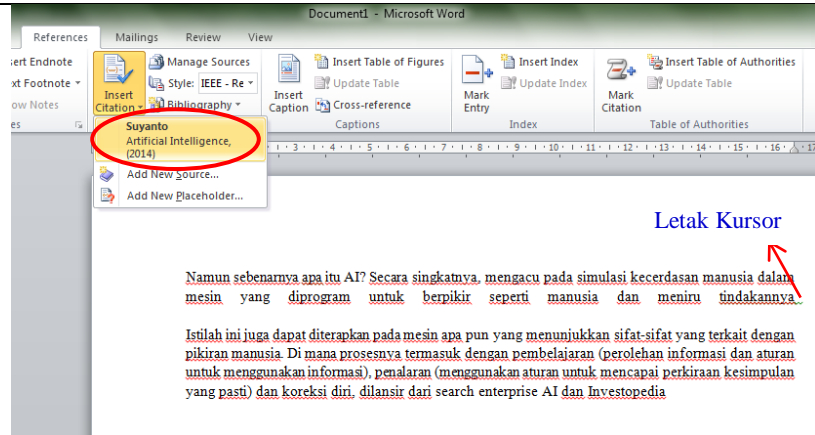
Document1 - Microsoft Word

References Mailings Review View

sert Endnote
xt Footnote
ow Notes
es

Insert Citation

Manage Sources
Style: IEEE - Re
Bibliography

Insert Caption

Insert Table of Figures
Update Table
Cross-reference
Captions

Mark Entry

Insert Index
Update Index
Index

Mark Citation

Insert Table of Authorities
Update Table
Table of Authorities

Suyanto
Artificial Intelligence, (2014)
Add New Source...
Add New Placeholder...

Letak Kursor

Namun sebenarnya apa itu AI? Secara singkatnya, mengacu pada simulasi kecerdasan manusia dalam mesin yang diprogram untuk berpikir seperti manusia dan meniru tindakannya.

Istilah ini juga dapat diterapkan pada mesin apa pun yang menunjukkan sifat-sifat yang terkait dengan pikiran manusia. Di mana prosesnya termasuk dengan pembelajaran (perolehan informasi dan aturan untuk menggunakan informasi), penalaran (menggunakan aturan untuk mencapai perkiraan kesimpulan yang pasti) dan koreksi diri, dilansir dari search enterprise AI dan Investopedia